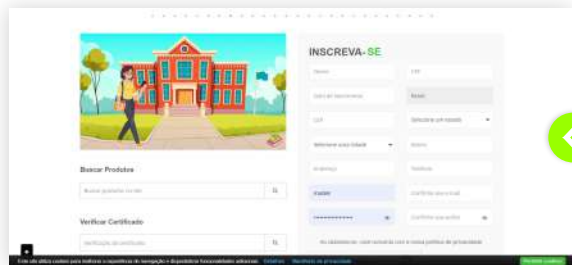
INSCREVA-SE

Nome

CPF

Data de Nascimento

Brasil

CEP

Selecione um estado

Selecione uma cidade

Bairro

Endereço

Telefone

E-mail

Confirme seu e-mail

Confirme sua senha

Ao cadastrar-se, você concorda com a nossa política de privacidade

Buscar Produtos

Buscar produto no site

Verificar Certificado

Verificação do certificado

Este site utiliza cookies para melhorar a experiência de navegação e disponibilizar funcionalidades adicionais. Detalhes Mostrar de privacidade

Aceitar cookies